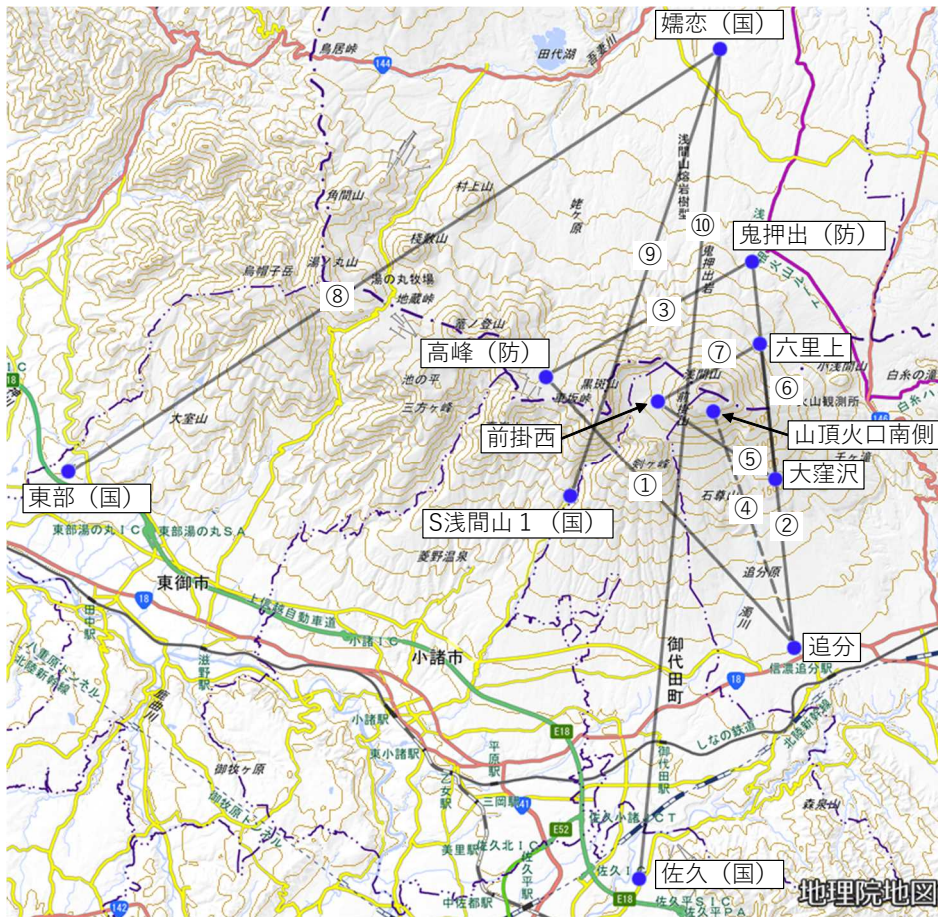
嬬恋（国）
鳥居峠
144
田代湖
吾妻川
浅間山熔岩樹型
⑩
⑨
鬼押出岩
姥ヶ原
村上山
角間山
鬼押出（防）
湯ノ丸山
烏帽子岳
湯の丸牧場
地蔵峠
⑧
③
篭ノ登山
高峰（防）
⑦
六里上
池の平
三方ヶ峰
黒斑山
車坂峠
浅間山
前掛山
⑥
小浅間山
浅間山観測所
白糸の滝
146
大室山
前掛西
山頂火口南側
⑤
大窪沢
東部（国）
①
剣ヶ峰
④
石尊山
②
18
東部湯の丸ＩＣ
東部湯の丸ＳＡ
S浅間山１（国）
菱野温泉
東御市
上信越自動車道
追分原
湯川
18
小諸ＩＣ
追分
信濃追分駅
田中駅
御代田町
小諸市
18
しなの鉄道
北陸新幹線
八重原トンネル
北陸新幹線
滋野駅
千曲川
小諸駅
E18
東小諸駅
平原駅
御代田駅
御牧ヶ原
乙女駅
三岡駅
141
佐久小諸ＪＣＴ
E52
美里駅
佐久北ＩＣ
佐久平駅
森泉山
御牧原トンネル
中佐都駅
142
佐久ＩＣ
佐久（国）
E18
佐久平ＰＡ
地理院地図